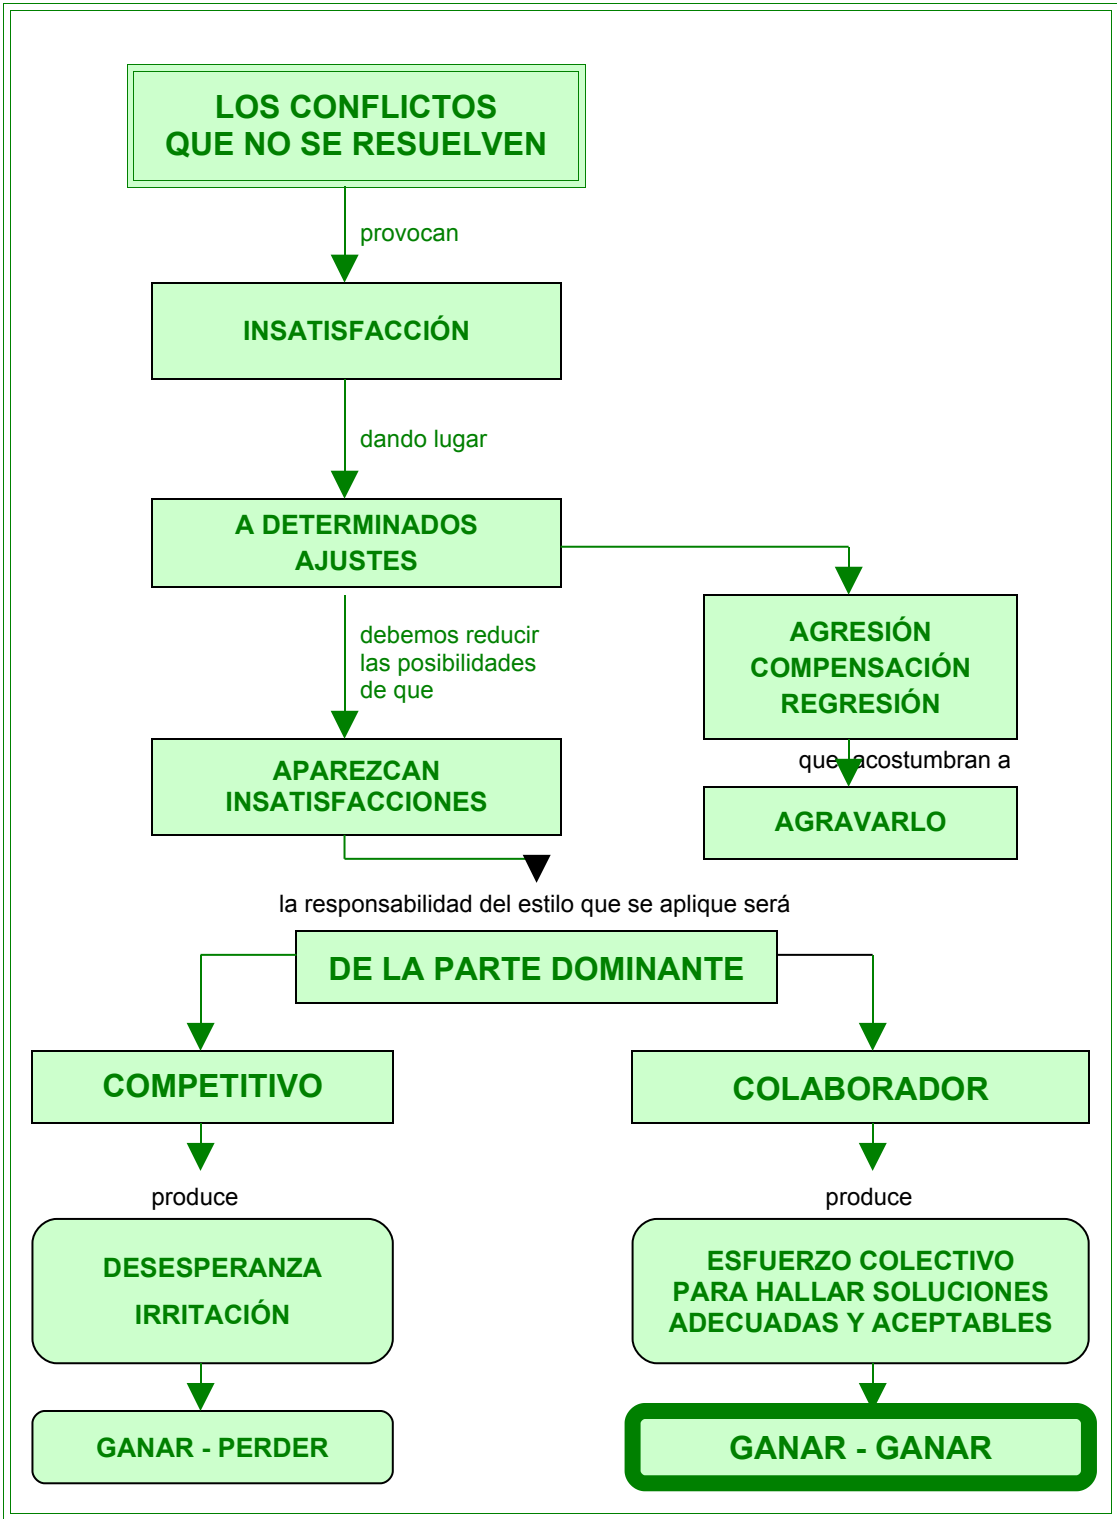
LOS CONFLICTOS QUE NO SE RESUELVEN

provocan

INSATISFACCIÓN

dando lugar

A DETERMINADOS AJUSTES

AGRESIÓN
COMPENSACIÓN
REGRESIÓN

que acostumbran a

AGRAVARLO

debemos reducir las posibilidades de que

APAREZCAN INSATISFACCIONES

la responsabilidad del estilo que se aplique será

DE LA PARTE DOMINANTE

COMPETITIVO

produce

DESESPERANZA
IRRITACIÓN

GANAR - PERDER

COLABORADOR

produce

ESFUERZO COLECTIVO PARA HALLAR SOLUCIONES ADECUADAS Y ACEPTABLES

GANAR - GANAR